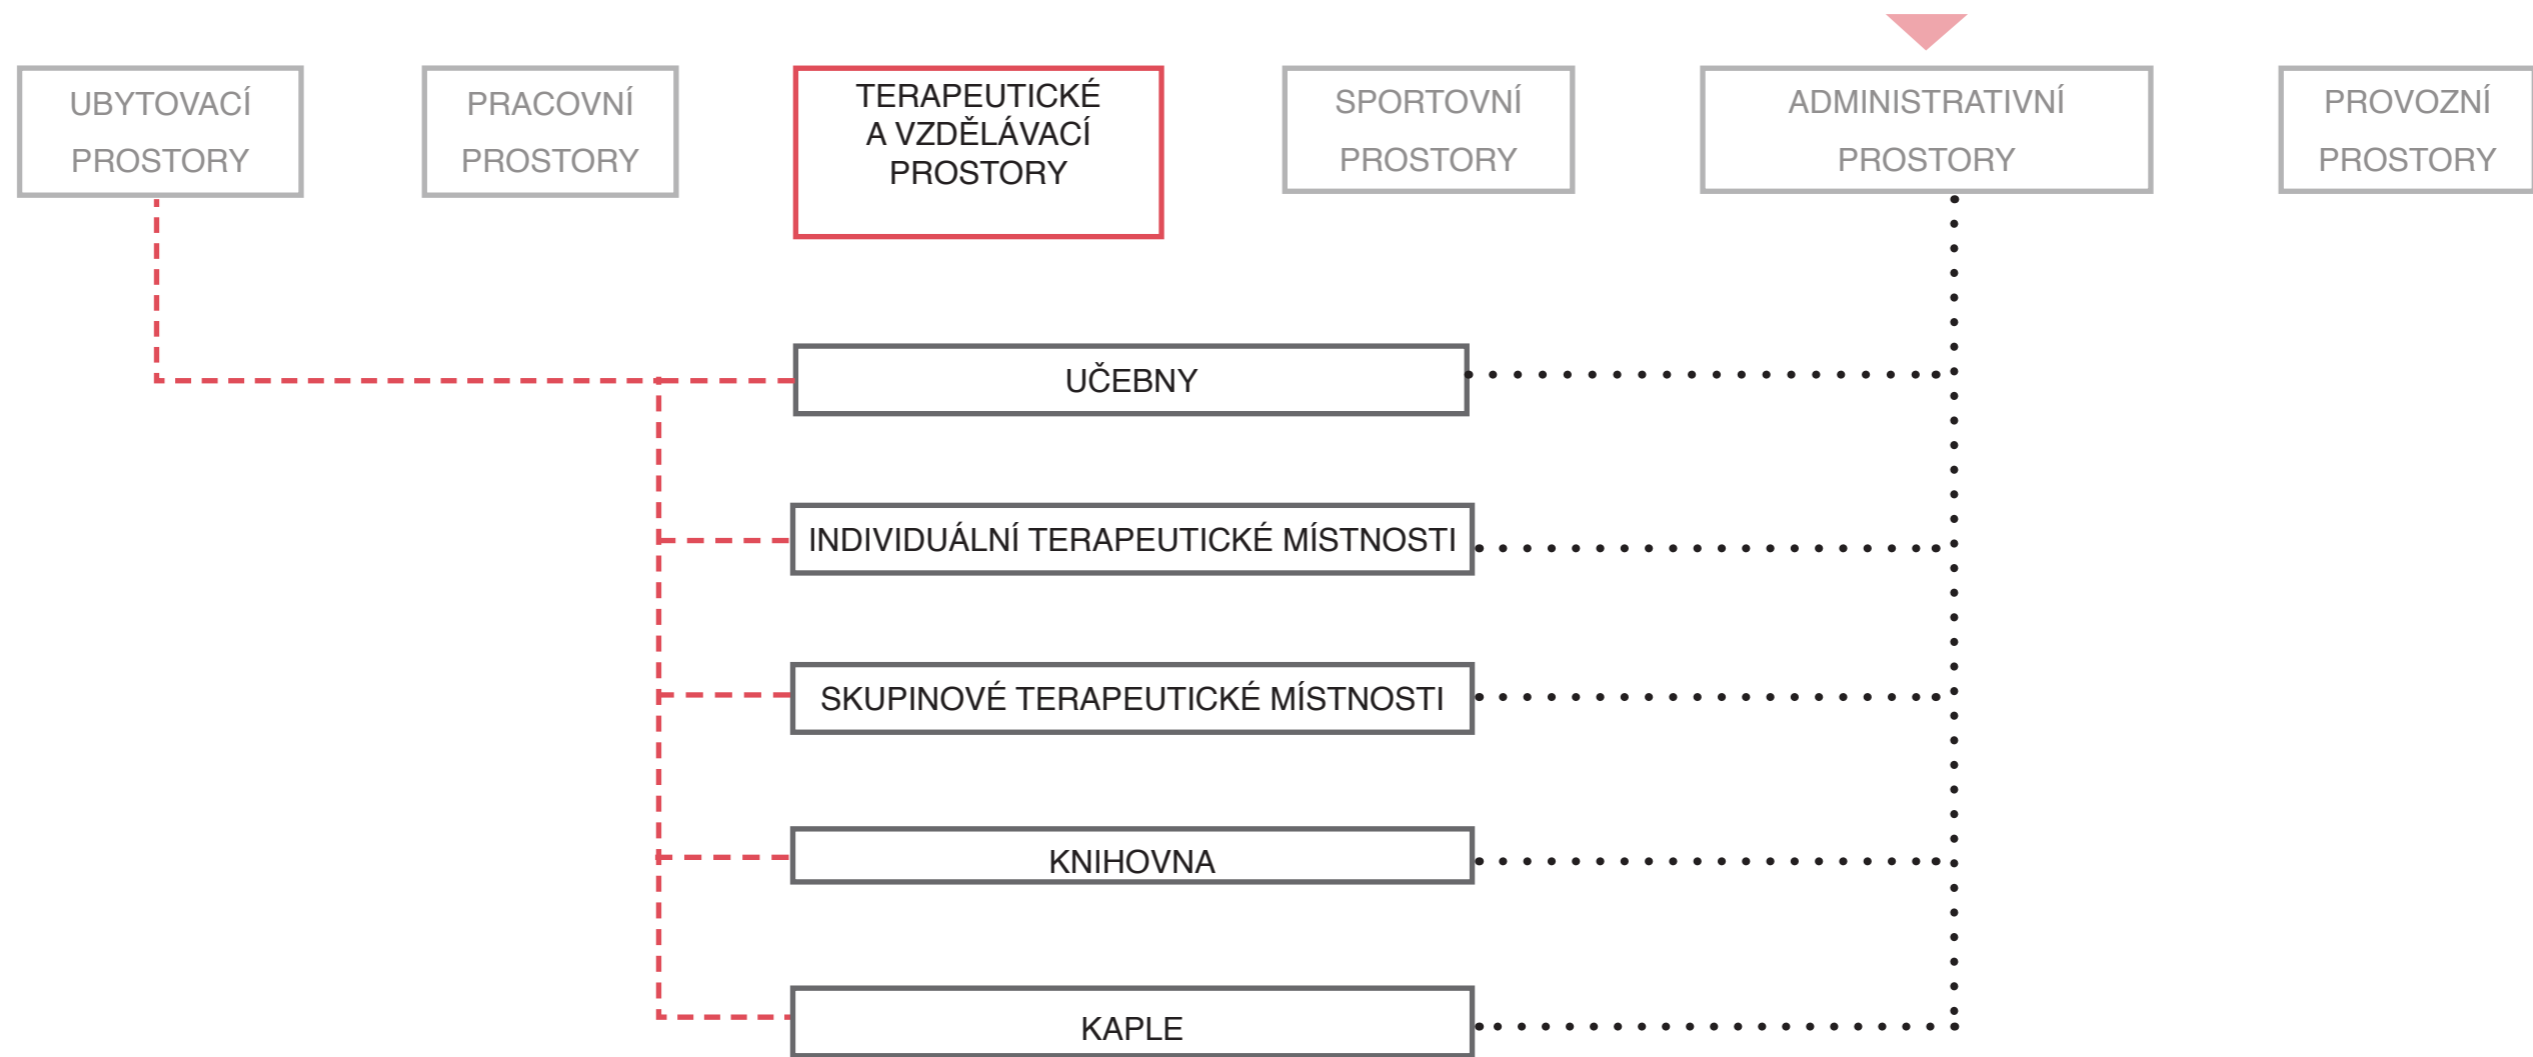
UBYTOVACÍ PROSTORY

PRACOVNÍ PROSTORY

TERAPEUTICKÉ A VZDĚLÁVACÍ PROSTORY

SPORTOVNÍ PROSTORY

ADMINISTRATIVNÍ PROSTORY

PROVOZNÍ PROSTORY

UČEBNY

INDIVIDUÁLNÍ TERAPEUTICKÉ MÍSTNOSTI

SKUPINOVÉ TERAPEUTICKÉ MÍSTNOSTI

KNIHOVNA

KAPLE